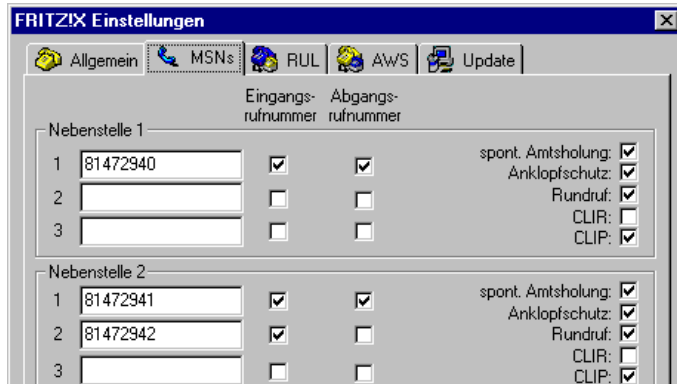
FRITZ!X Einstellungen

Allgemein MSNs RUL AWS Update

Eingangs-rufnummer Abgangs-rufnummer

Nebenstelle 1

1 81472940
2
3

spont. Amtsholung:
Anklopfschutz:
Rundruf:
CLIR:
CLIP:

Nebenstelle 2

1 81472941
2 81472942
3

spont. Amtsholung:
Anklopfschutz:
Rundruf:
CLIR:
CLIP: